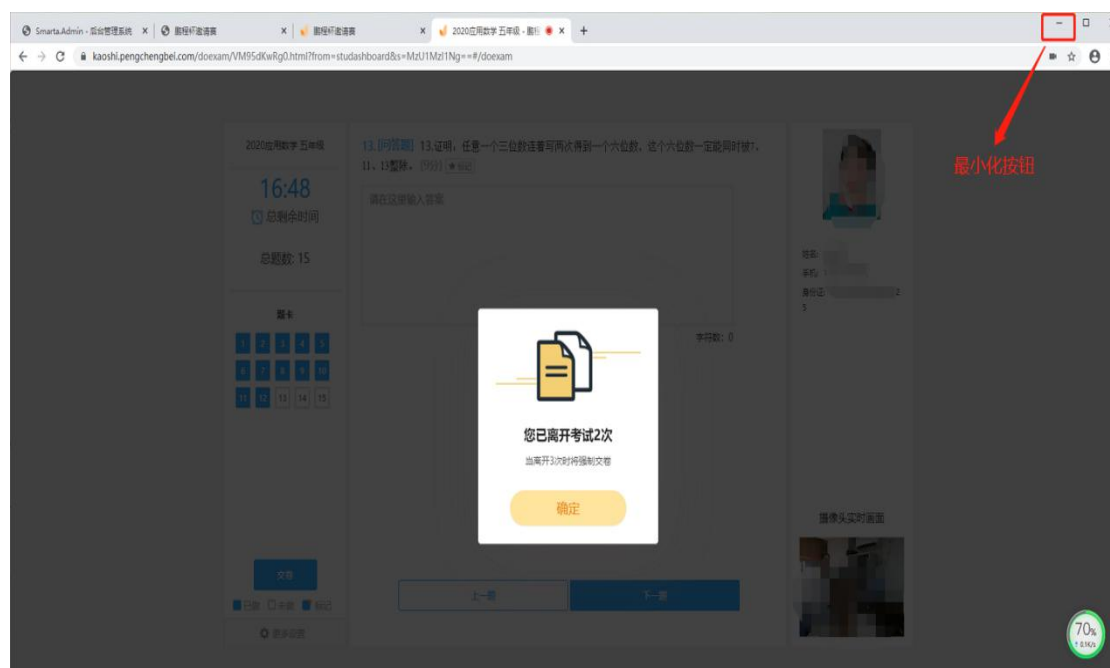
Smarta.Admin - 后台管理系统 ×
鹏程杯邀请赛 ×
鹏程杯邀请赛 ×
2020应用数学 五年级 - 鹏程 ×
+

kaoshi.pengchengbei.com/doexam/VM95dKwRg0.html?from=studashboard&s=MzU1MzI1Ng==#/doexam

最小化按钮

2020应用数学 五年级

16:48
总剩余时间

总题数: 15

题卡

| 1 | 2 | 3 | 4 | 5 |
|---|---|---|---|---|
| 6 | 7 | 8 | 9 | 10 |
| 11 | 12 | 13 | 14 | 15 |

交卷

已做 未做 标记

更多设置

13. [问答题] 13.证明，任意一个三位数连写两次得到一个六位数，这个六位数一定能同时被7、11、13整除。(9分) 标记

请在这里输入答案

字符数：0

您已离开考试2次

当离开3次时将强制交卷

确定

上一题

下一题

姓名：
学校：
身份证：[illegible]

摄像头实时画面

70%
0.1K/s